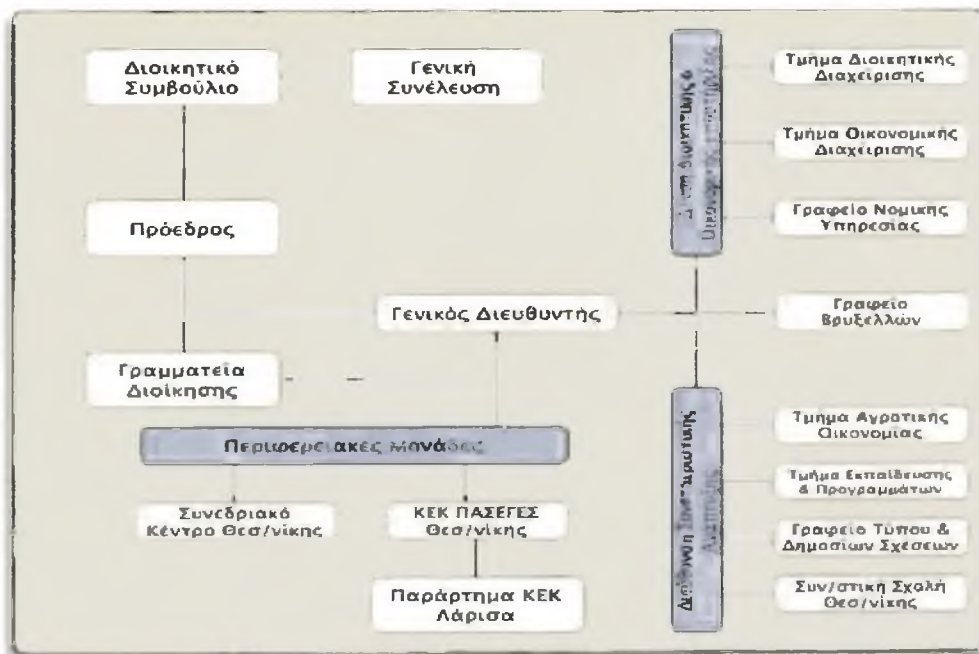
Διοικητικό Συμβούλιο

Γενική Συνέλευση

Πρόεδρος

Γραμματεία Διοίκησης

Γενικός Διευθυντής

Περιφερειακές Μονάδες

Συνεδριακό Κέντρο Θεσ/νίκης

ΚΕΚ ΠΑΣΕΓΕΣ Θεσ/νίκης

Παράρτημα ΚΕΚ Λάρισα

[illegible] Διοικητικής & Οικονομικής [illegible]

Τμήμα Διοικητικής Διαχείρισης

Τμήμα Οικονομικής Διαχείρισης

Γραφείο Νομικής Υπηρεσίας

Γραφείο Βρυξελλών

Διεύθυνση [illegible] Ανάπτυξης

Τμήμα Αγροτικής Οικονομίας

Τμήμα Εκπαίδευσης & Προγραμμάτων

Γραφείο Τύπου & Δημοσίων Σχέσεων

Συν/στική Σχολή Θεσ/νίκης